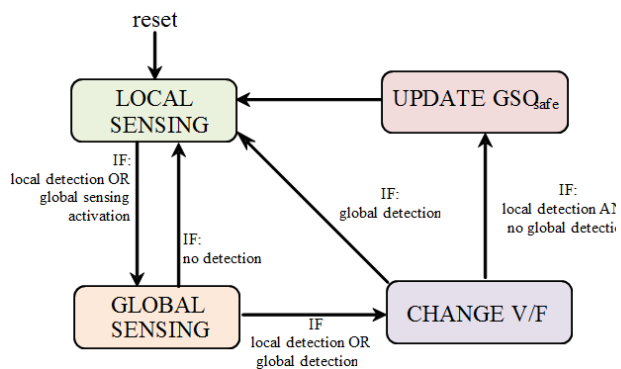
reset

LOCAL SENSING

UPDATE $GSQ_{safe}$

IF: local detection OR global sensing activation

IF: no detection

IF: global detection

IF: local detection AN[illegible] no global detectio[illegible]

GLOBAL SENSING

IF local detection OR global detection

CHANGE V/F